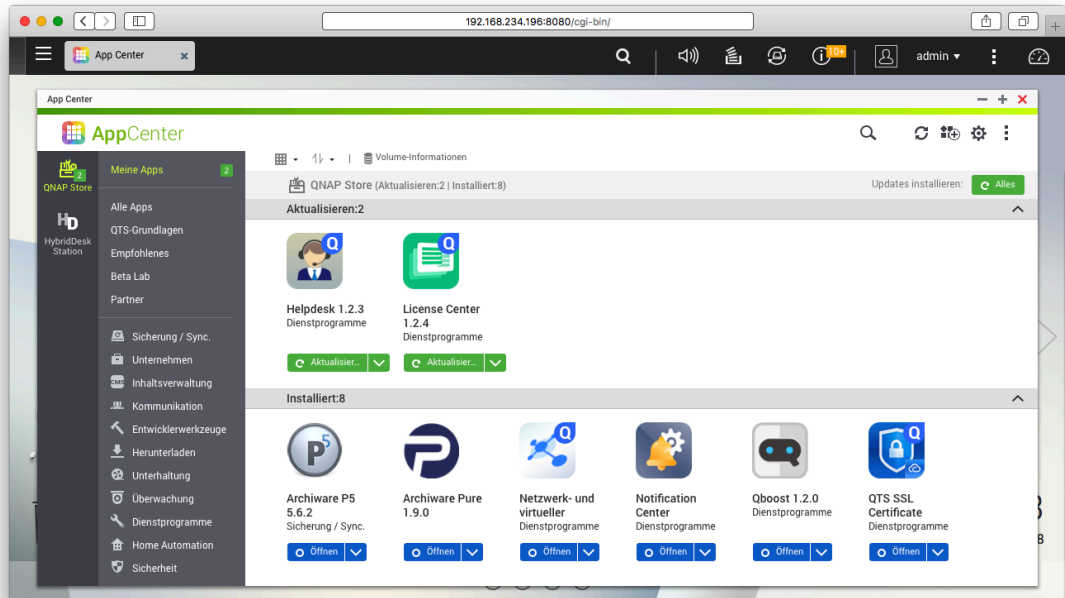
192.168.234.196:8080/cgi-bin/

App Center

10+

admin

App Center

AppCenter

QNAP Store

HybridDesk Station

Meine Apps 2

Alle Apps
QTS-Grundlagen
Empfohlenes
Beta Lab
Partner

Sicherung / Sync.
Unternehmen
Inhaltsverwaltung
Kommunikation
Entwicklerwerkzeuge
Herunterladen
Unterhaltung
Überwachung
Dienstprogramme
Home Automation
Sicherheit

Volume-Informationen

QNAP Store (Aktualisieren:2 | Installiert:8)

Updates installieren: Alles

Aktualisieren:2

Helpdesk 1.2.3
Dienstprogramme
Aktualisier...

License Center 1.2.4
Dienstprogramme
Aktualisier...

Installiert:8

Archiware P5 5.6.2
Sicherung / Sync.
Öffnen

Archiware Pure 1.9.0
Öffnen

Netzwerk- und virtueller
Dienstprogramme
Öffnen

Notification Center
Dienstprogramme
Öffnen

Qboost 1.2.0
Dienstprogramme
Öffnen

QTS SSL Certificate
Dienstprogramme
Öffnen